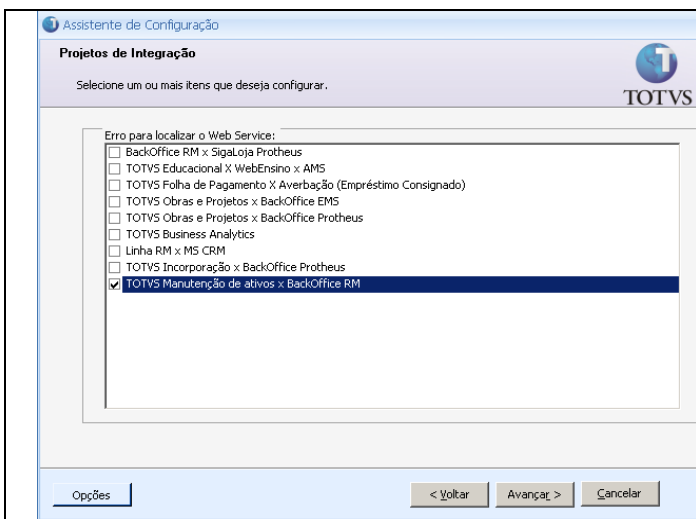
Assistente de Configuração

Projetos de Integração

Selecione um ou mais itens que deseja configurar.

TOTVS

Erro para localizar o Web Service:

BackOffice RM x SigaLoja Protheus
TOTVS Educacional X WebEnsino x AMS
TOTVS Folha de Pagamento X Averbação (Empréstimo Consignado)
TOTVS Obras e Projetos x BackOffice EMS
TOTVS Obras e Projetos x BackOffice Protheus
TOTVS Business Analytics
Linha RM x MS CRM
TOTVS Incorporação x BackOffice Protheus
TOTVS Manutenção de ativos x BackOffice RM

Opções

< Voltar

Avançar >

Cancelar